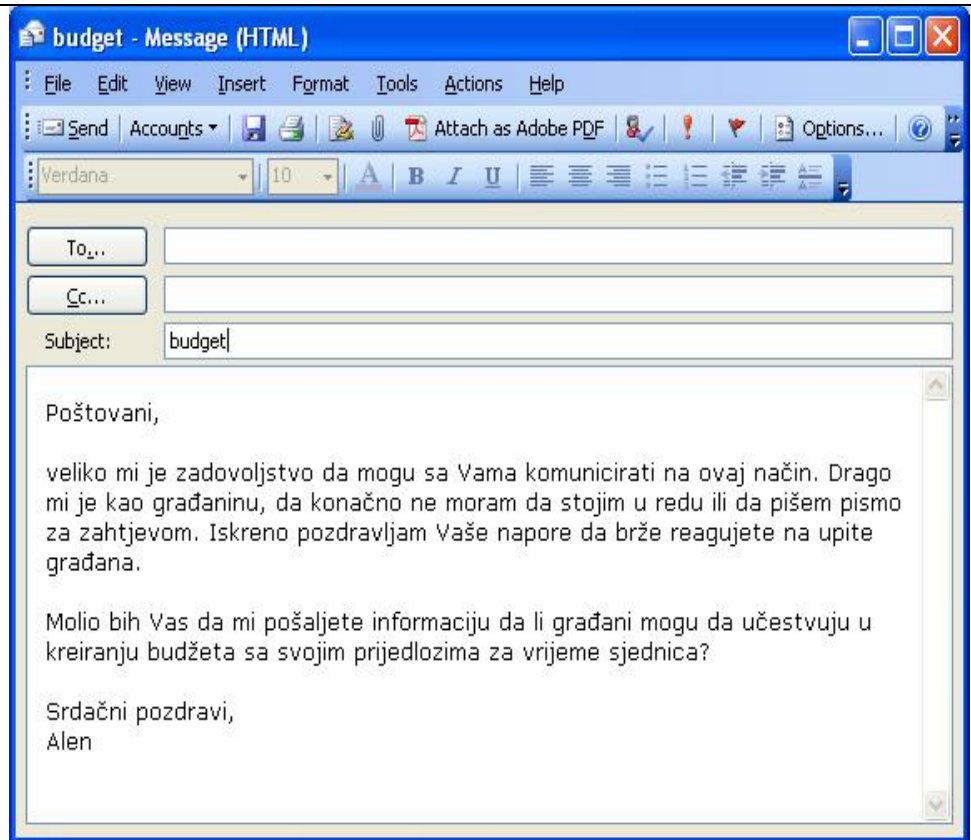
budget - Message (HTML)

File Edit View Insert Format Tools Actions Help

Send | Accounts ▾ | Attach as Adobe PDF | Options...

Verdana 10 B I U

To...

Cc...

Subject: budget

Poštovani,

veliko mi je zadovoljstvo da mogu sa Vama komunicirati na ovaj način. Drago mi je kao građaninu, da konačno ne moram da stojim u redu ili da pišem pismo za zahtjevom. Iskreno pozdravljam Vaše napore da brže reagujete na upite građana.

Molio bih Vas da mi pošaljete informaciju da li građani mogu da učestvuju u kreiranju budžeta sa svojim prijedlozima za vrijeme sjednica?

Srdačni pozdravi,
Alen